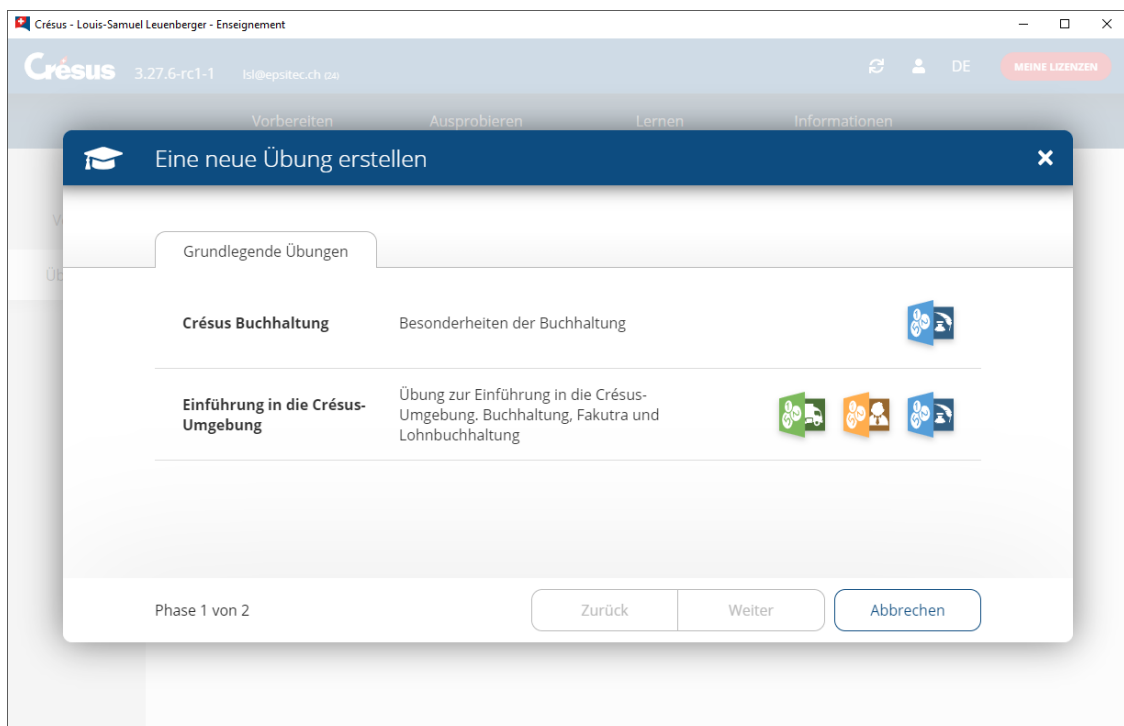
Crésus - Louis-Samuel Leuenberger - Enseignement

Crésus 3.27.6-rc1-1 lsl@epsitec.ch (24)

DE MEINE LIZENZEN

Vorbereiten Ausprobieren Lernen Informationen

Eine neue Übung erstellen

Grundlegende Übungen

| | |
|---|---|
| **Crésus Buchhaltung** | Besonderheiten der Buchhaltung |
| **Einführung in die Crésus-Umgebung** | Übung zur Einführung in die Crésus-Umgebung. Buchhaltung, Fakutra und Lohnbuchhaltung |

Phase 1 von 2

Zurück Weiter Abbrechen